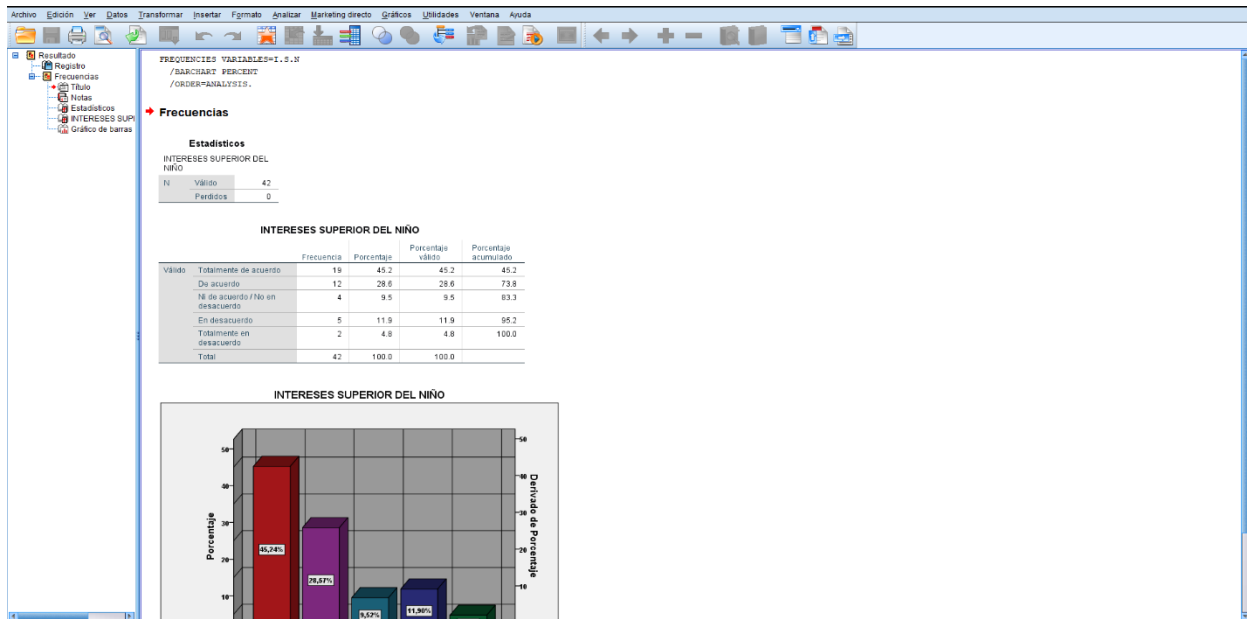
Archivo Edición Ver Datos Transformar Insertar Formato Analizar Marketing directo Gráficos Utilidades Ventana Ayuda

Resultado
Registro
Frecuencias
Título
Notas
Estadísticos
INTERESES SUPI
Gráfico de barras

FREQUENCIES VARIABLES=I.S.N
/BARCHART PERCENT
/ORDER=ANALYSIS.

Frecuencias

Estadísticos

INTERESES SUPERIOR DEL NIÑO

| | | |
|---|---|---|
| N | Válido | 42 |
| | Perdidos | 0 |

INTERESES SUPERIOR DEL NIÑO

| | | Frecuencia | Porcentaje | Porcentaje válido | Porcentaje acumulado |
|---|---|---|---|---|---|
| Válido | Totalmente de acuerdo | 19 | 45.2 | 45.2 | 45.2 |
| | De acuerdo | 12 | 28.6 | 28.6 | 73.8 |
| | Ni de acuerdo / No en desacuerdo | 4 | 9.5 | 9.5 | 83.3 |
| | En desacuerdo | 5 | 11.9 | 11.9 | 95.2 |
| | Totalmente en desacuerdo | 2 | 4.8 | 4.8 | 100.0 |
| | Total | 42 | 100.0 | 100.0 | |

INTERESES SUPERIOR DEL NIÑO

Porcentaje
50
40
30
20
10
45,24%
28,57%
9,52%
11,90%
Derivado de Porcentaje
50
40
30
20
10